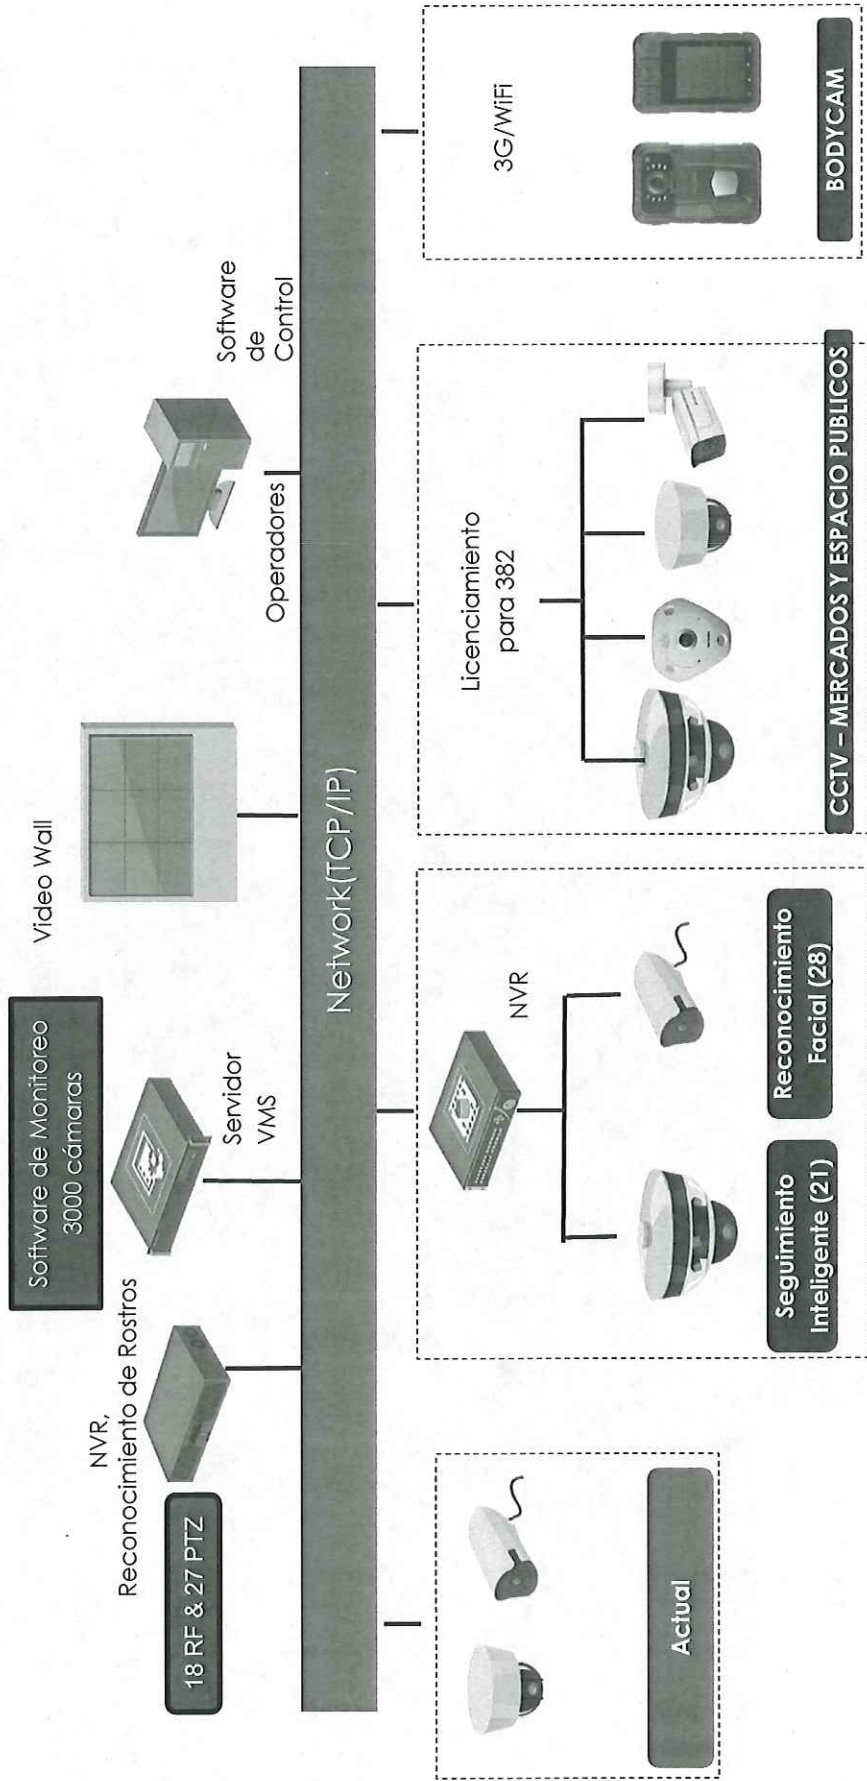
18 RF & 27 PTZ

NVR, Reconocimiento de Rostros

Software de Monitoreo 3000 cámaras

Servidor VMS

Video Wall

Operadores

Software de Control

Network(TCP/IP)

Actual

NVR

Seguimiento Inteligente (21)

Reconocimiento Facial (28)

Licenciamiento para 382

CCTV – MERCADOS Y ESPACIO PUBLICOS

3G/WiFi

BODYCAM